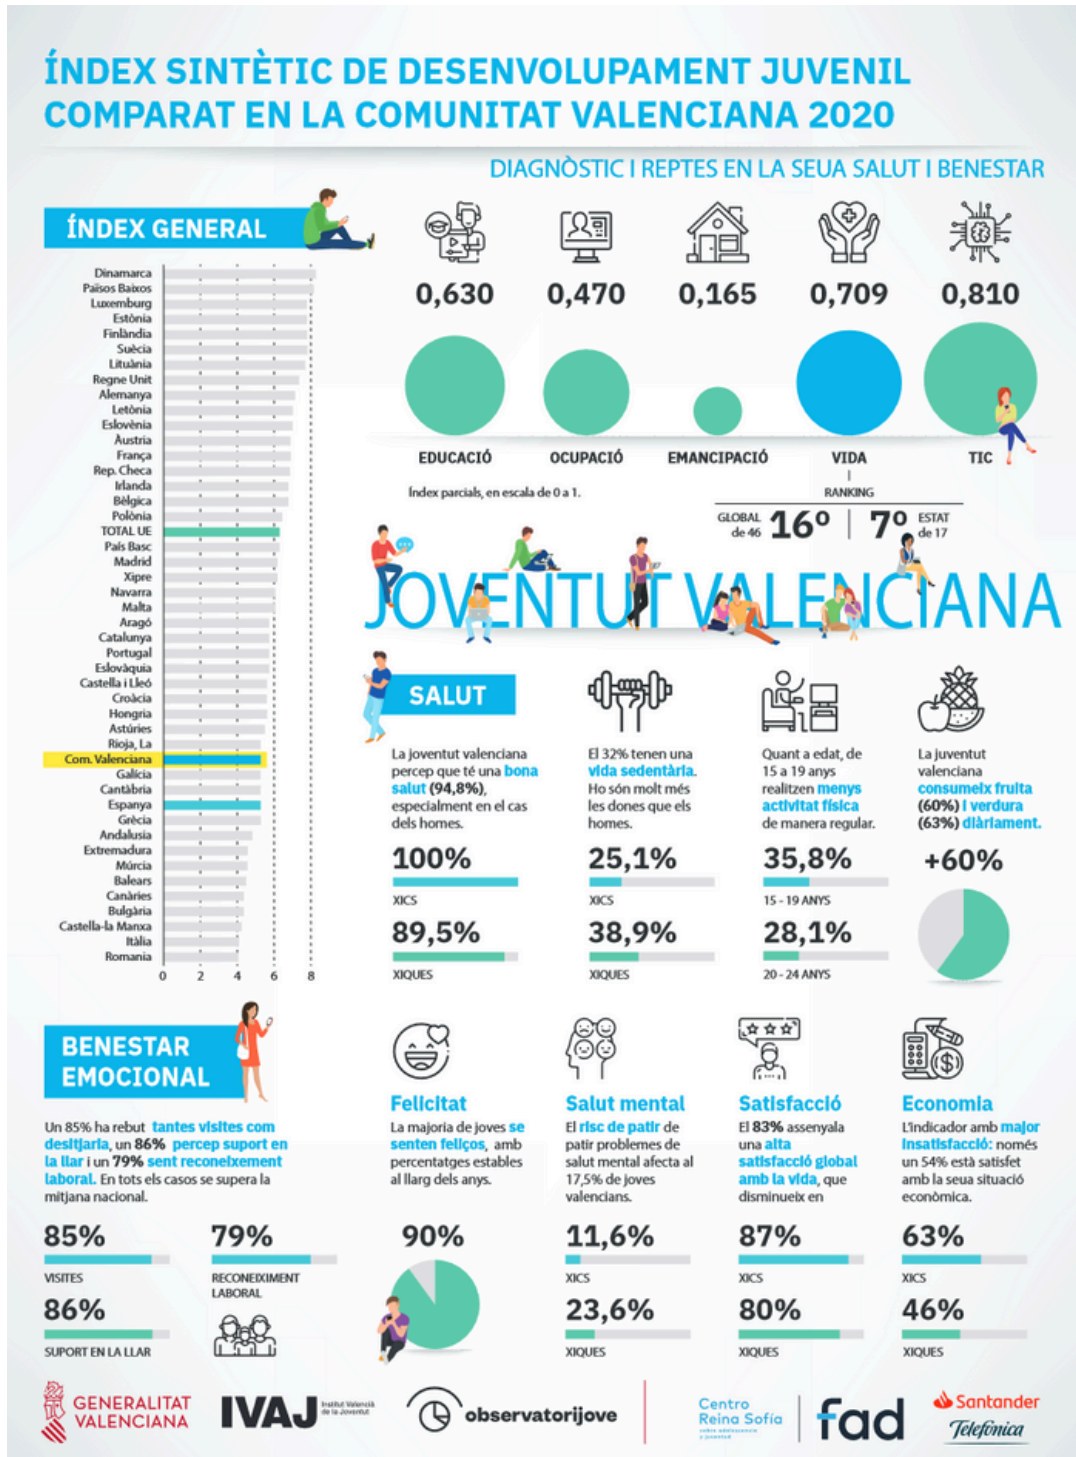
ÍNDEX SINTÈTIC DE DESENVOLUPAMENT JUVENIL COMPARAT EN LA COMUNITAT VALENCIANA 2020

DIAGNÒSTIC I REPTES EN LA SEUA SALUT I BENESTAR

ÍNDEX GENERAL

Dinamarca
Països Baixos
Luxemburg
Estònia
Finlàndia
Suècia
Lituània
Regne Unit
Alemanya
Letònia
Eslovènia
Àustria
França
Rep. Checa
Irlanda
Bèlgica
Polònia
TOTAL UE
País Basc
Madrid
Xipre
Navarra
Malta
Aragó
Catalunya
Portugal
Eslovàquia
Castella i Lleó
Croàcia
Hongria
Astúries
Rioja, La
Com. Valenciana
Galícia
Cantàbria
Espanya
Grècia
Andalusia
Extremadura
Múrcia
Balears
Canàries
Bulgària
Castella-la Manxa
Itàlia
Romania

0 2 4 6 8

0,630 0,470 0,165 0,709 0,810

EDUCACIÓ OCUPACIÓ EMANCIPACIÓ VIDA TIC

Índex parcials, en escala de 0 a 1.

RANKING
GLOBAL de 46 16º | 7º ESTAT de 17

JOVENTUT VALENCIANA

SALUT

La joventut valenciana percep que té una bona salut (94,8%), especialment en el cas dels homes.

100%
XICS
89,5%
XIQUES

El 32% tenen una vida sedentària. Ho són molt més les dones que els homes.

25,1%
XICS
38,9%
XIQUES

Quant a edat, de 15 a 19 anys realitzen menys activitat física de manera regular.

35,8%
15 - 19 ANYS
28,1%
20 - 24 ANYS

La juventut valenciana consumeix fruita (60%) i verdura (63%) diàriament.

+60%

BENESTAR EMOCIONAL

Un 85% ha rebut tantes visites com desitjaria, un 86% percep suport en la llar i un 79% sent reconeixement laboral. En tots els casos se supera la mitjana nacional.

85%
VISITES
79%
RECONEIXIMENT LABORAL
86%
SUPORT EN LA LLAR

Felicitat

La majoria de joves se senten feliços, amb percentatges estables al llarg dels anys.

90%

Salut mental

El risc de patir de patir problemes de salut mental afecta al 17,5% de joves valencians.

11,6%
XICS
23,6%
XIQUES

Satisfacció

El 83% assenyala una alta satisfacció global amb la vida, que disminueix en

87%
XICS
80%
XIQUES

Economia

L'indicador amb major insatisfacció: només un 54% està satisfet amb la seua situació econòmica.

63%
XICS
46%
XIQUES

GENERALITAT VALENCIANA
IVAJ Institut Valencià de la Joventut
observatorijove
Centro Reina Sofía
fad
Santander
Telefónica